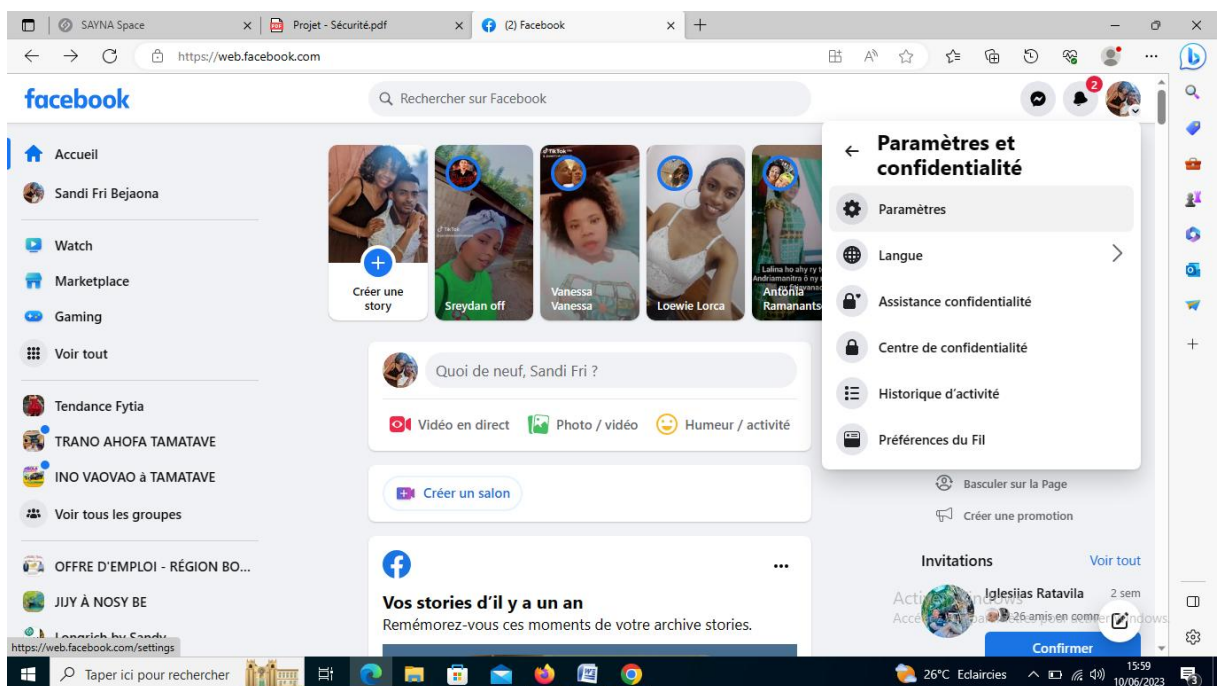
SAYNA Space
Projet - Sécurité.pdf
(2) Facebook
https://web.facebook.com

facebook
Rechercher sur Facebook
2

Accueil
Sandi Fri Bejaona
Watch
Marketplace
Gaming
Voir tout
Tendance Fytia
TRANO AHOFA TAMATAVE
INO VAOVAO à TAMATAVE
Voir tous les groupes
OFFRE D'EMPLOI - RÉGION BO...
JIJY À NOSY BE
Longrich by Sandy
https://web.facebook.com/settings

Créer une story
Sreydan off
Vanessa Vanessa
Loewie Lorca
Antonia Ramanants
Lalina ho ahy ry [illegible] Andriamanitra ô ny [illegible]

Quoi de neuf, Sandi Fri ?
Vidéo en direct
Photo / vidéo
Humeur / activité

Créer un salon

Vos stories d'il y a un an
Remémorez-vous ces moments de votre archive stories.

Paramètres et confidentialité
Paramètres
Langue
Assistance confidentialité
Centre de confidentialité
Historique d'activité
Préférences du Fil

Basculer sur la Page
Créer une promotion
Invitations
Voir tout
Iglesiias Ratavila
2 sem
26 amis en commun
Confirmer
Activer Windows
Accédez aux paramètres pour activer Windows.

Taper ici pour rechercher
26°C Eclaircies
15:59
10/06/2023
3